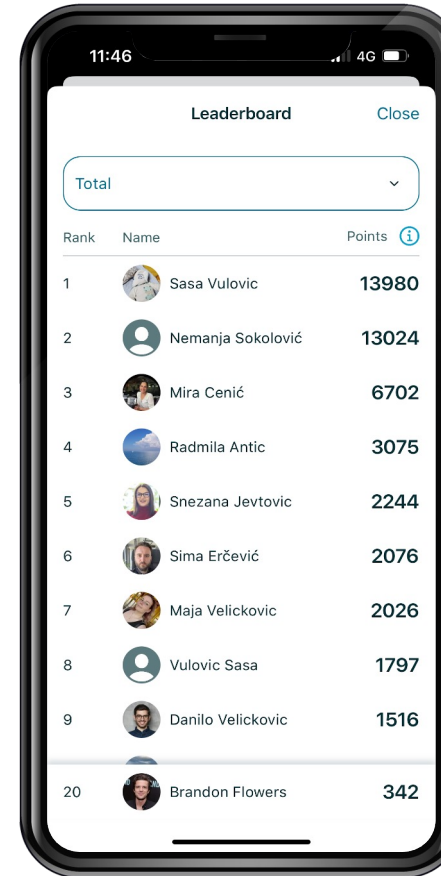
11:46 4G

Leaderboard Close

Total

| Rank | Name | Points |
|---|---|---|
| 1 | Sasa Vulovic | 13980 |
| 2 | Nemanja Sokolović | 13024 |
| 3 | Mira Cenić | 6702 |
| 4 | Radmila Antic | 3075 |
| 5 | Snezana Jevtovic | 2244 |
| 6 | Sima Erčević | 2076 |
| 7 | Maja Velickovic | 2026 |
| 8 | Vulovic Sasa | 1797 |
| 9 | Danilo Velickovic | 1516 |
| 20 | Brandon Flowers | 342 |